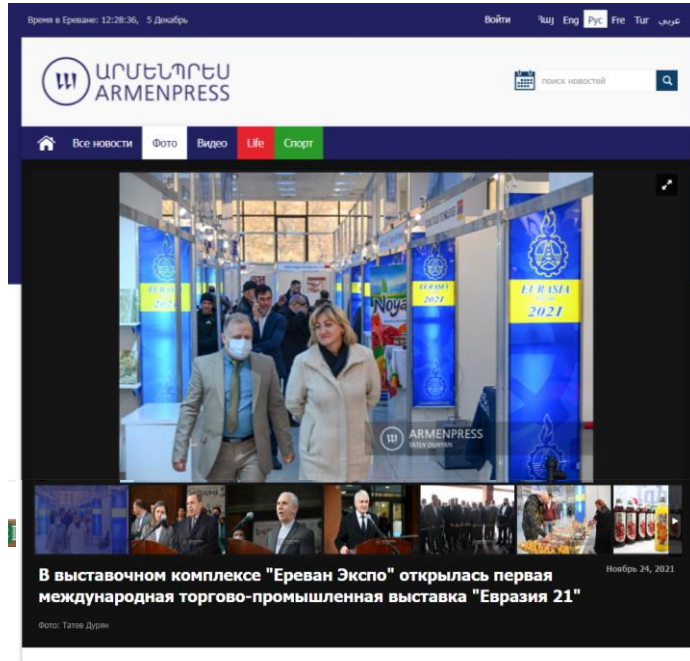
Время в Ереване: 12:28:36, 5 Декабрь

Войти Հայ Eng Рус Fre Tur عربي

ԱՐՄԵՆՊՐԵՍ ARMENPRESS

поиск новостей

Все новости Фото Видео Life Спорт

EURASIA 2021

Noyan

ARMENPRESS TATEV DURYAN

Ноябрь 24, 2021

В выставочном комплексе "Ереван Экспо" открылась первая международная торгово-промышленная выставка "Евразия 21"

Фото: Татев Дурян